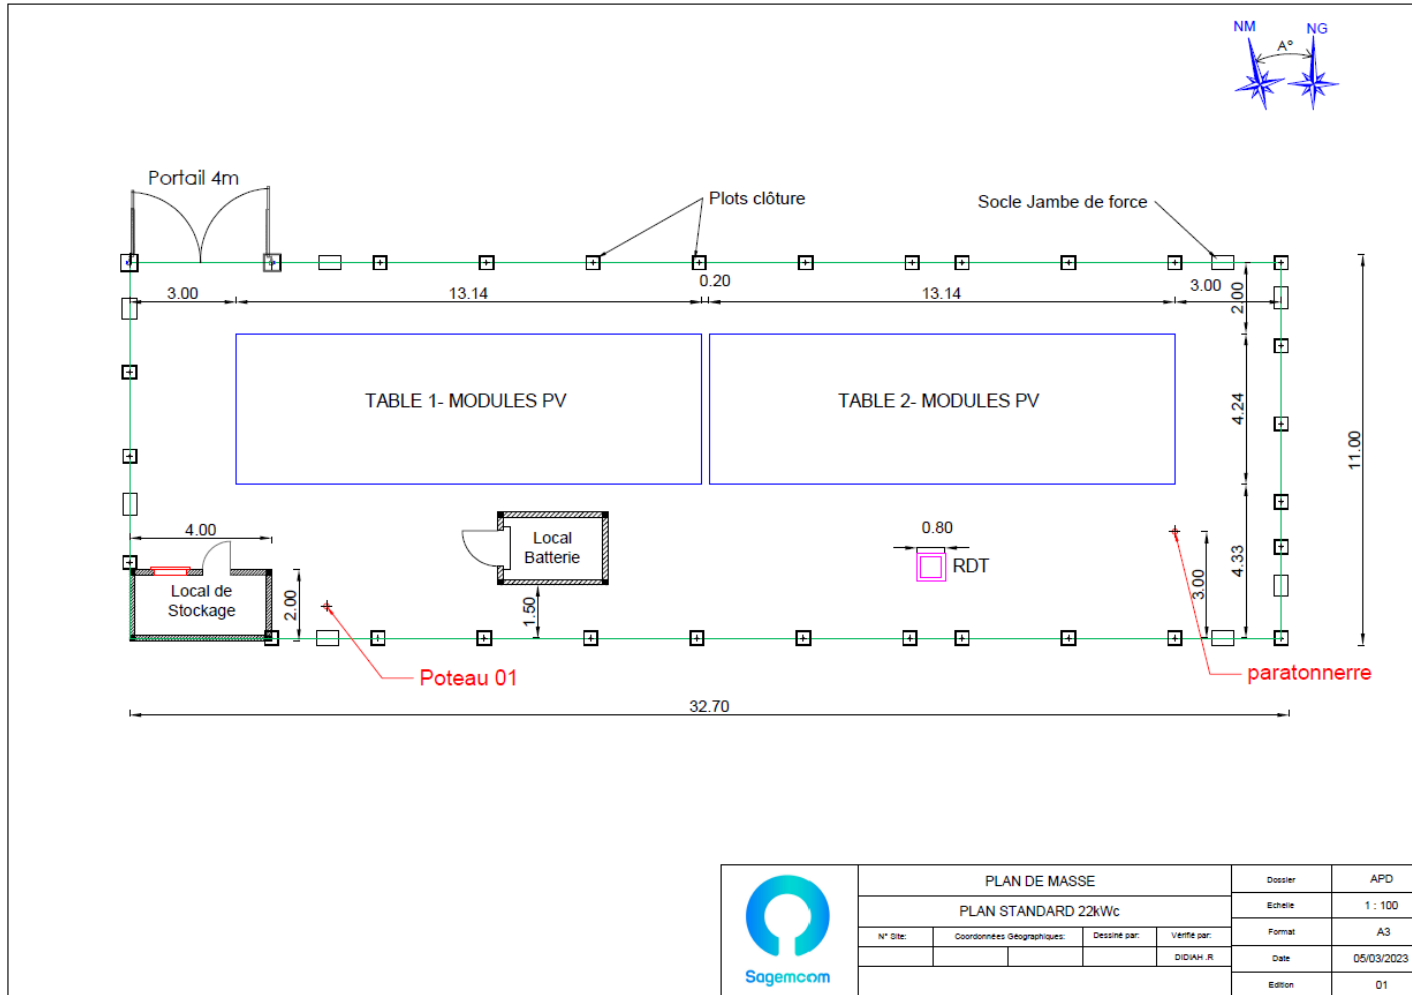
NM
NG
A°

Portail 4m

Plots clôture

Socle Jambe de force

3.00
13.14
0.20
13.14
3.00
2.00

TABLE 1- MODULES PV

TABLE 2- MODULES PV

4.24

11.00

4.00

Local Batterie

0.80

RDT

4.33

3.00

Local de Stockage

2.00

1.50

Poteau 01

paratonnerre

32.70

Sagemcom

| PLAN DE MASSE | | | | Dossier | APD |
|---|---|---|---|---|---|
| PLAN STANDARD 22kWc | | | | Echelle | 1 : 100 |
| N° Site: | Coordonnées Géographiques: | Dessiné par: | Vérifié par: | Format | A3 |
| | | | DIDIAH .R | Date | 05/03/2023 |
| | | | | Edition | 01 |